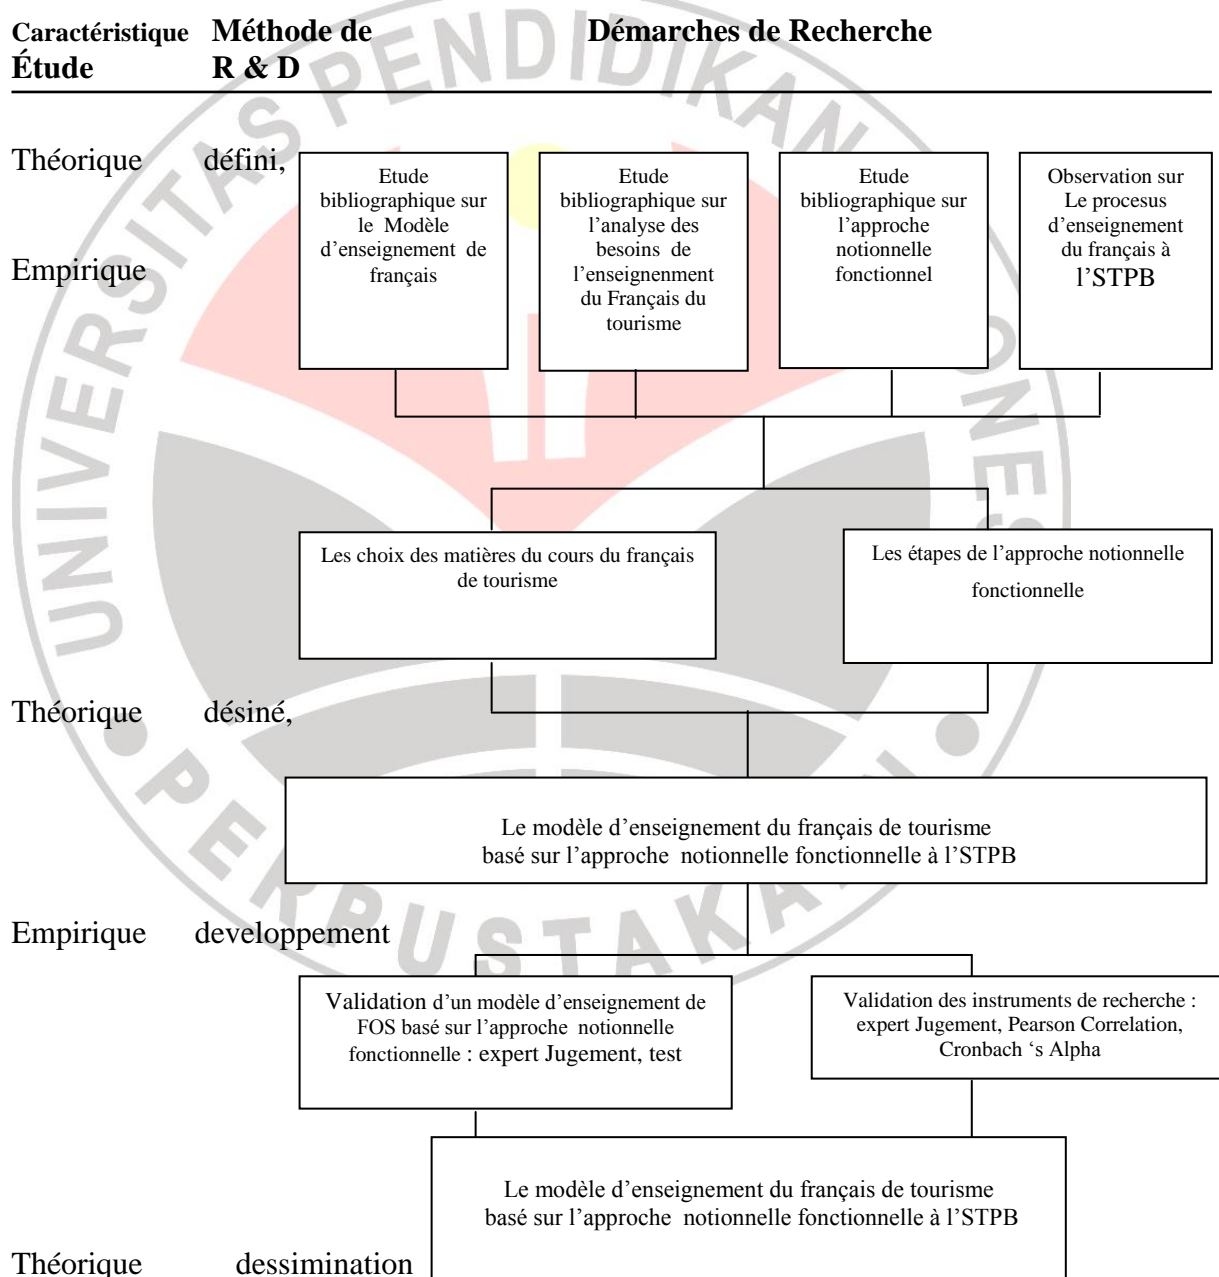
Caractéristique Étude | Méthode de R & D | Démarches de Recherche

Théorique défini,

Empirique

Etude bibliographique sur le Modèle d'enseignement de français

Etude bibliographique sur l'analyse des besoins de l'enseignenment du Français du tourisme

Etude bibliographique sur l'approche notionnelle fonctionnel

Observation sur Le procesus d'enseignement du français à l'STPB

Les choix des matières du cours du français de tourisme

Les étapes de l'approche notionnelle fonctionnelle

Théorique désiné,

Le modèle d'enseignement du français de tourisme basé sur l'approche notionnelle fonctionnelle à l'STPB

Empirique developpement

Validation d'un modèle d'enseignement de FOS basé sur l'approche notionnelle fonctionnelle : expert Jugement, test

Validation des instruments de recherche : expert Jugement, Pearson Correlation, Cronbach 's Alpha

Le modèle d'enseignement du français de tourisme basé sur l'approche notionnelle fonctionnelle à l'STPB

Théorique dessimination